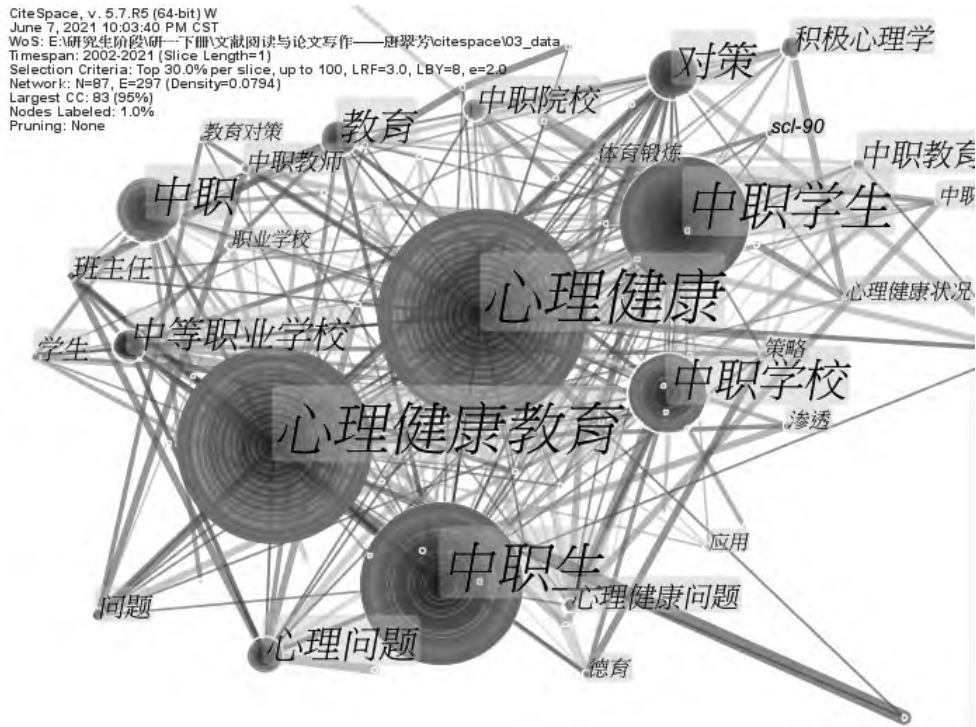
CiteSpace, v. 5.7.R5 (64-bit) W
June 7, 2021 10:03:40 PM CST
WoS: E:\研究生阶段\研一下册\文献阅读与论文写作——唐翠芳\citespace\03_data
Timespan: 2002-2021 (Slice Length=1)
Selection Criteria: Top 30.0% per slice, up to 100, LRF=3.0, LBY=8, e=2.0
Network: N=87, E=297 (Density=0.0794)
Largest CC: 83 (95%)
Nodes Labeled: 1.0%
Pruning: None

对策
积极心理学
中职院校
教育
scl-90
教育对策
中职教师
体育锻炼
中职教育
中职
中职学生
中职
职业学校
班主任
心理健康
心理健康状况
中等职业学校
学生
策略
中职学校
心理健康教育
渗透
应用
中职生
心理健康问题
问题
心理问题
德育